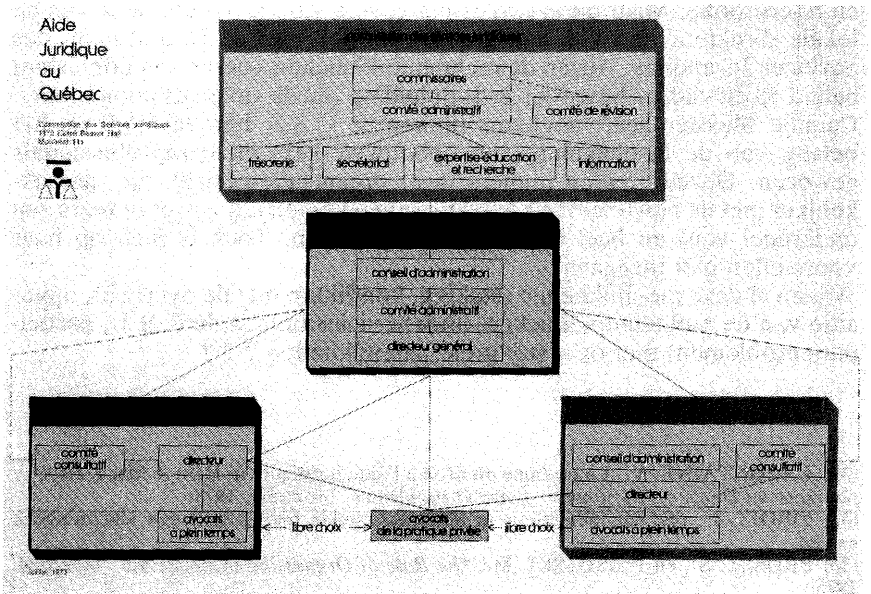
Aide
Juridique
au
Québec

Commission des Services juridiques
1170 Côte du Beaver Hall
Montréal 110

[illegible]

commissaires

comité administratif

comité de révision

trésorerie

secrétariat

expertise-éducation et recherche

information

conseil d'administration

comité administratif

directeur général

comité consultatif

directeur

avocats à plein temps

libre choix

avocats de la pratique privée

libre choix

conseil d'administration

comité consultatif

directeur

avocats à plein temps

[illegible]